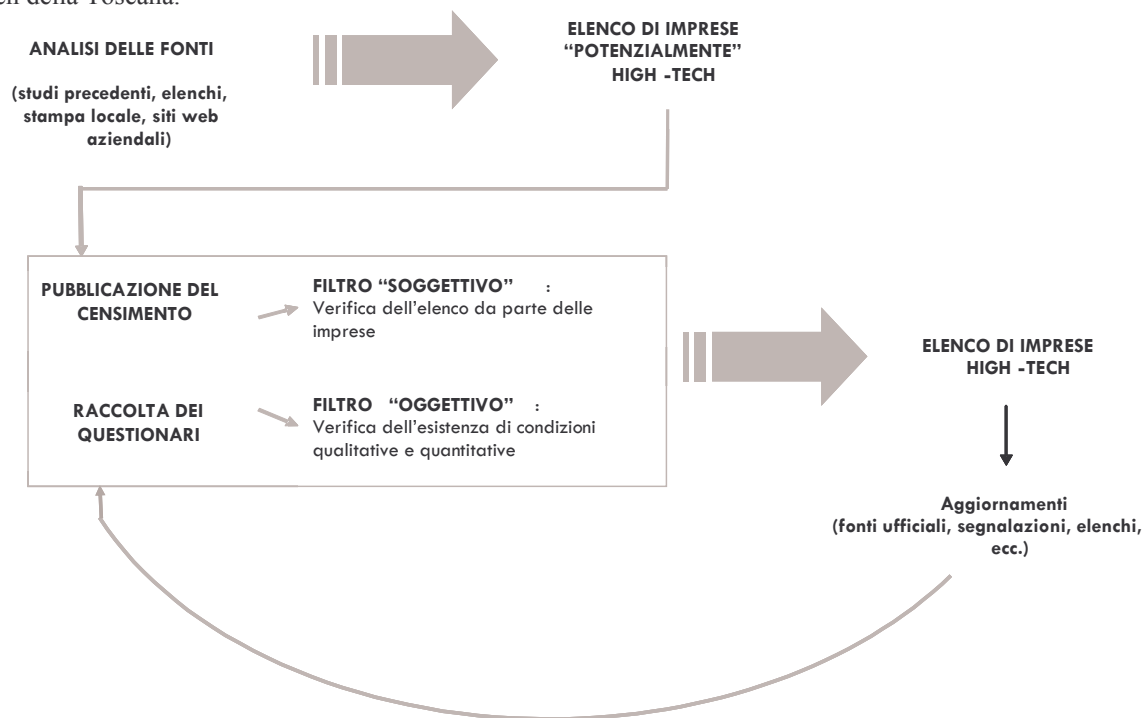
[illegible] della Toscana.

ANALISI DELLE FONTI

(studi precedenti, elenchi, stampa locale, siti web aziendali)

ELENCO DI IMPRESE “POTENZIALMENTE” HIGH -TECH

PUBBLICAZIONE DEL CENSIMENTO

FILTRO “SOGGETTIVO” : Verifica dell’elenco da parte delle imprese

RACCOLTA DEI QUESTIONARI

FILTRO “OGGETTIVO” : Verifica dell’esistenza di condizioni qualitative e quantitative

ELENCO DI IMPRESE HIGH -TECH

Aggiornamenti (fonti ufficiali, segnalazioni, elenchi, ecc.)